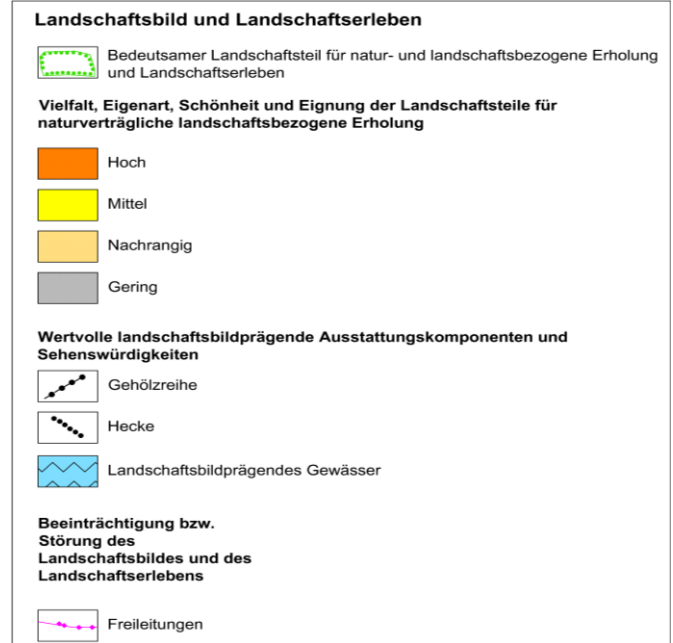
Landschaftsbild und Landschaftserleben

Bedeutsamer Landschaftsteil für natur- und landschaftsbezogene Erholung und Landschaftserleben

Vielfalt, Eigenart, Schönheit und Eignung der Landschaftsteile für naturverträgliche landschaftsbezogene Erholung

Hoch

Mittel

Nachrangig

Gering

Wertvolle landschaftsbildprägende Ausstattungskomponenten und Sehenswürdigkeiten

Gehölzreihe

Hecke

Landschaftsbildprägendes Gewässer

Beeinträchtigung bzw. Störung des Landschaftsbildes und des Landschaftserlebens

Freileitungen